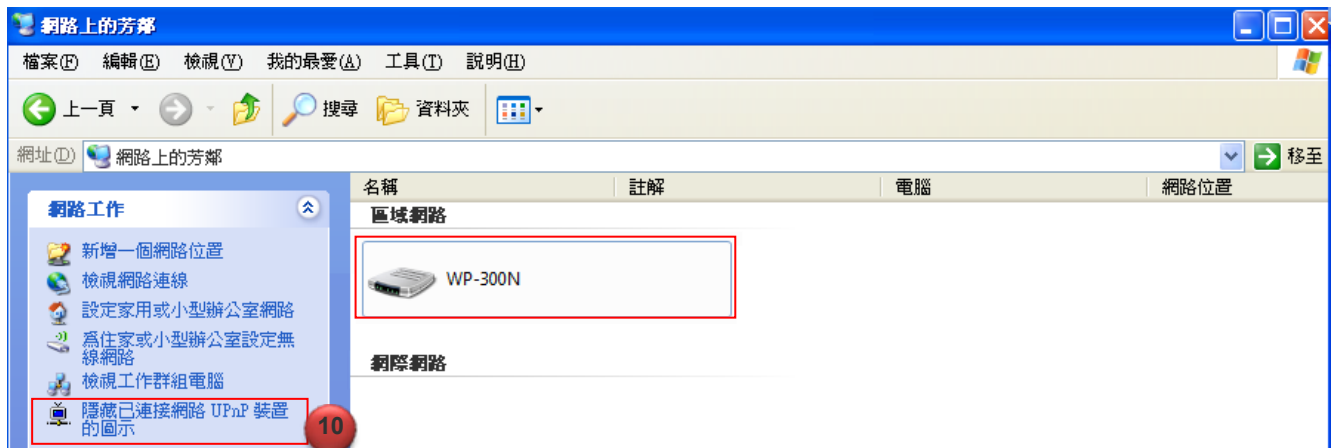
網路上的芳鄰

檔案(F) 編輯(E) 檢視(V) 我的最愛(A) 工具(T) 說明(H)

上一頁 搜尋 資料夾

網址(D) 網路上的芳鄰 移至

網路工作

新增一個網路位置
檢視網路連線
設定家用或小型辦公室網路
為住家或小型辦公室設定無線網路
檢視工作群組電腦
隱藏已連接網路 UPnP 裝置的圖示

10

| 名稱 | 註解 | 電腦 | 網路位置 |
|---|---|---|---|

區域網路

WP-300N

網際網路